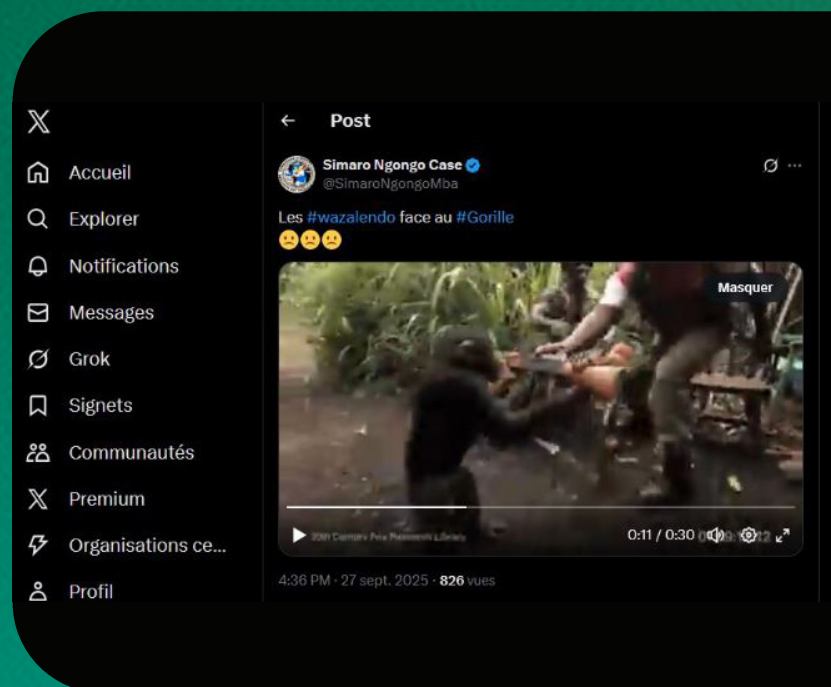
X

Accueil

Explorer

Notifications

Messages

Grok

Signets

Communautés

Premium

Organisations ce...

Profil

Post

Simaro Ngongo Case
@SimaroNgongoMba

Les #wazalendo face au #Gorille
🙁🙁🙁

Masquer

20th Century Fox Research Library

0:11 / 0:30

4:36 PM · 27 sept. 2025 · 826 vues